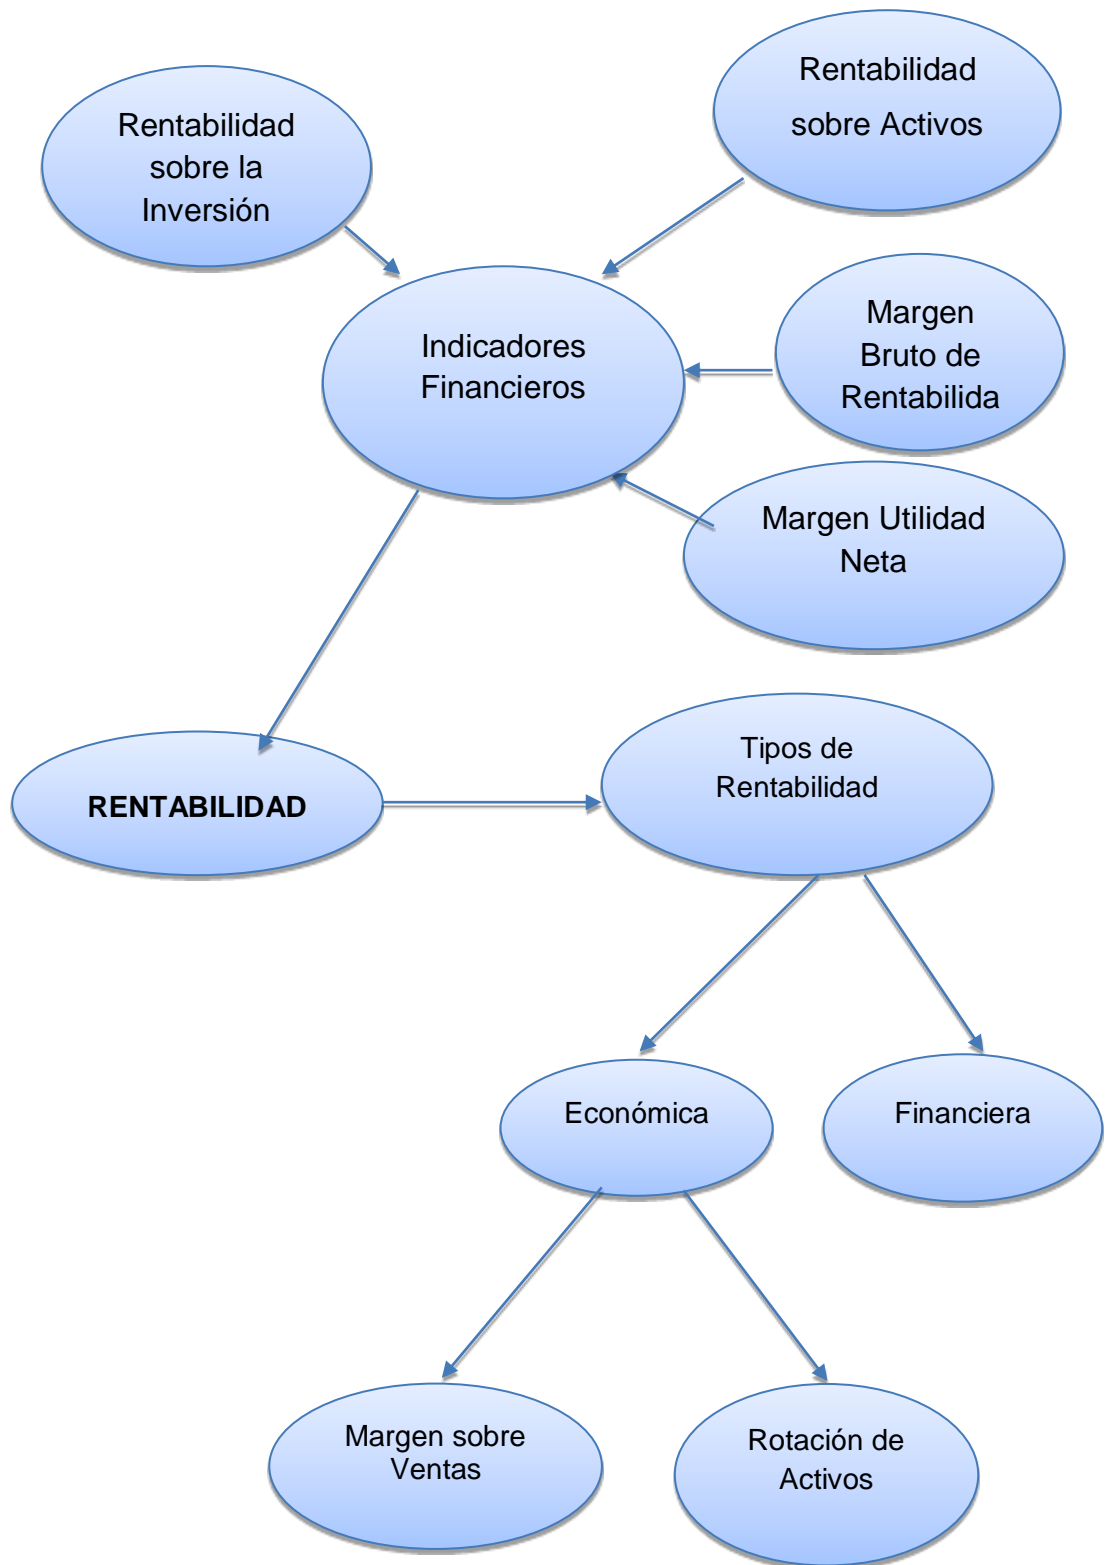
Rentabilidad sobre la Inversión

Rentabilidad sobre Activos

Indicadores Financieros

Margen Bruto de Rentabilida

Margen Utilidad Neta

RENTABILIDAD

Tipos de Rentabilidad

Económica

Financiera

Margen sobre Ventas

Rotación de Activos